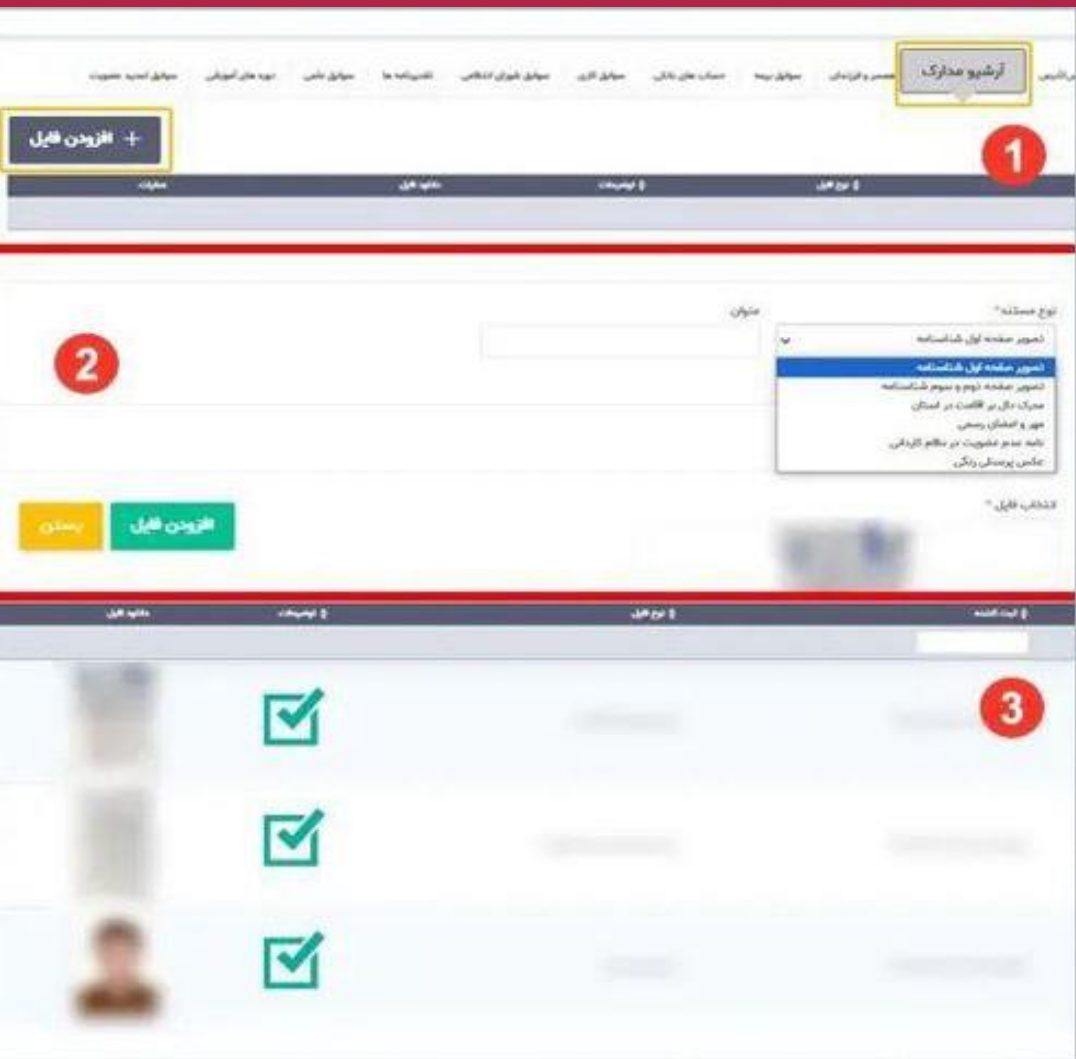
آرشیو مدارک

همسر و فرزندان | سوابق بیمه | حساب های بانکی | سوابق کاری | سوابق شورای انتظامی | تقدیرنامه ها | سوابق علمی | دوره های آموزشی | سوابق تمدید عضویت

+ افزودن فایل

1

نوع فایل | توضیحات | دانلود فایل | عملیات

نوع مستند*

عنوان

تصویر صفحه اول شناسنامه

تصویر صفحه اول شناسنامه
تصویر صفحه دوم و سوم شناسنامه
مدرک دال بر اقامت در استان
مهر و امضای رسمی
نامه عدم عضویت در نظام کاردانی
عکس پرسنلی رنگی

2

انتخاب فایل*

افزودن فایل | بستن

ثبت شده | نوع فایل | توضیحات | دانلود فایل

3